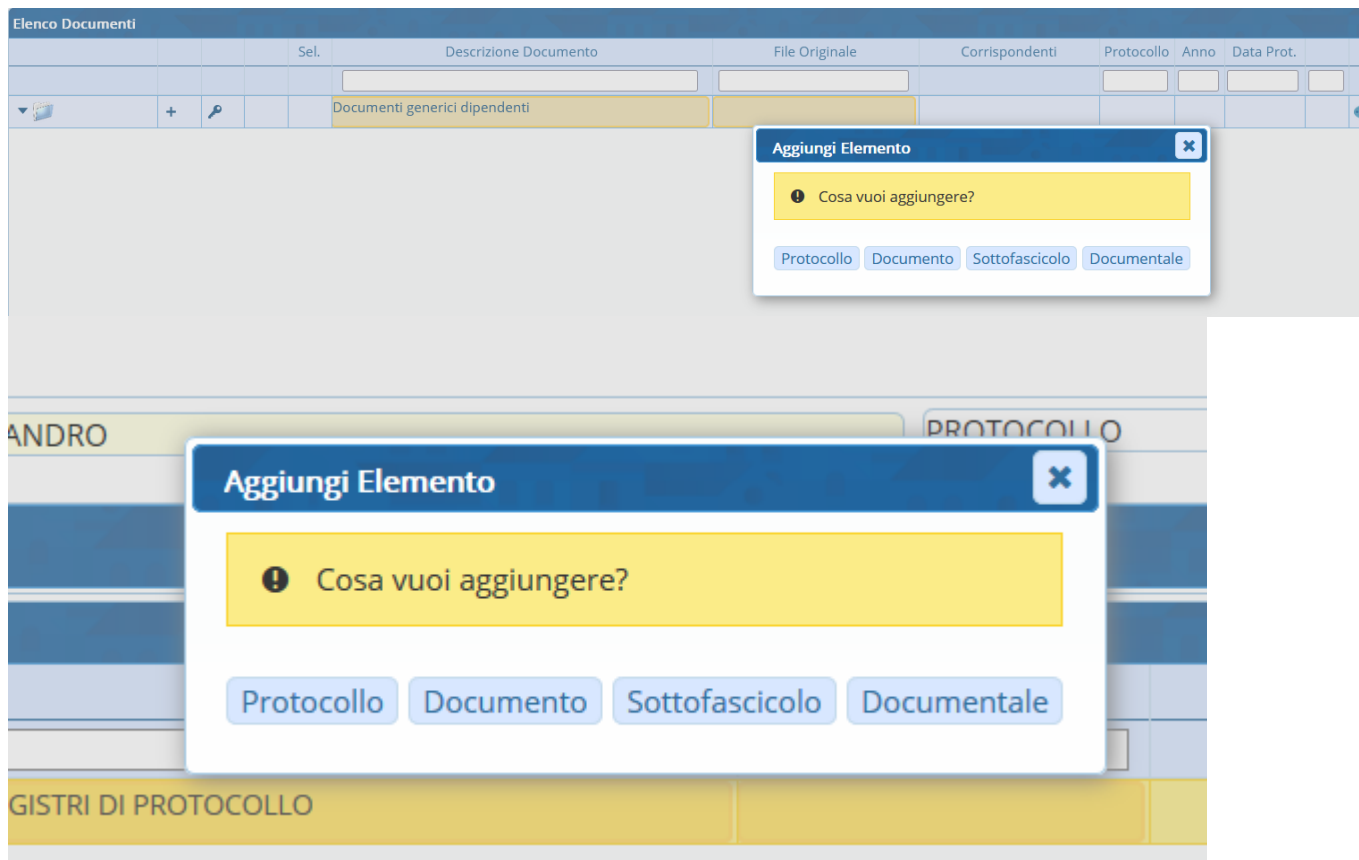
Elenco Documenti

| | | | Sel. | Descrizione Documento | File Originale | Corrispondenti | Protocollo | Anno | Data Prot. |
|---|---|---|---|---|---|---|---|---|---|
| | + | | | Documenti generici dipendenti | | | | | |

Aggiungi Elemento

Cosa vuoi aggiungere?

Protocollo Documento Sottofascicolo Documentale

ANDRO

PROTOCOLLO

Aggiungi Elemento

Cosa vuoi aggiungere?

Protocollo Documento Sottofascicolo Documentale

GISTRI DI PROTOCOLLO